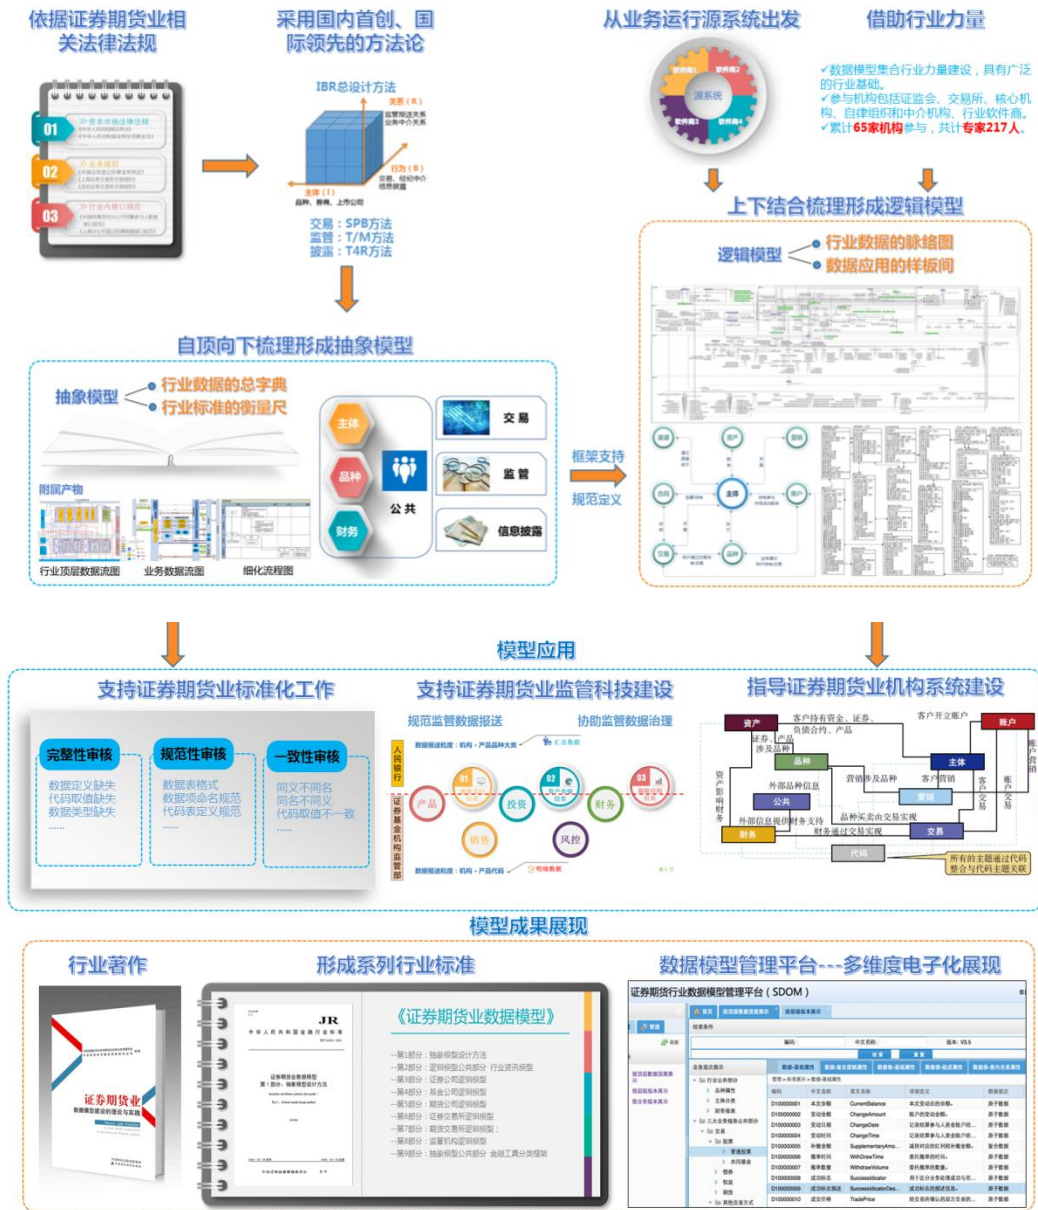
依据证券期货业相关法律法规

采用国内首创、国际领先的方法论

从业务运行源系统出发

借助行业力量

01 >> 证券市场法律法规
02 >> 业务规则
03 >> 行业各接口规范

IBR总设计方法
关系（R）
监管报送关系 业务中介关系
行为（B）
交易、经纪中介 信息披露
主体（I）
品种、券商、上市公司

交易：SPB方法
监管：T/M方法
披露：T4R方法

源系统
软件商1 软件商2 软件商3 软件商4

✓数据模型集合行业力量建设，具有广泛的行业基础。
✓参与机构包括证监会、交易所、核心机构、自律组织和中介机构、行业软件商。
✓累计65家机构参与，共计专家217人。

上下结合梳理形成逻辑模型

逻辑模型
行业数据的脉络图
数据应用的样板间

自顶向下梳理形成抽象模型

抽象模型
行业数据的总字典
行业标准的衡量尺

主体 品种 财务 公共
交易
监管
信息披露

附属产物
行业顶层数据流图
业务数据流图
细化流程图

框架支持
规范定义

主体 资产 品种 交易 账户

模型应用

支持证券期货业标准化工作
完整性审核
数据定义缺失
代码取值缺失
数据类型缺失
......
规范性审核
数据表格式
数据项命名规范
代码表定义规范
......
一致性审核
同义不同名
同名不同义
代码取值不一致
......

支持证券期货业监管科技建设
规范监管数据报送
协助监管数据治理
人民银行
证券基金机构监管部
数据报送范围：机构、产品种类
数据报送范围：机构、产品代码
产品 投资 财务 销售 风控

指导证券期货业机构系统建设
资产 客户持有资金、证券、负债合约、产品 客户开立账户 账户
证券、产品涉及品种
品种 主体
外部影响财务
外部品种信息
营销涉及品种 客户营销
公共 营销
客户交易
账户交易
外部信息提供财务支持 品种买卖由交易实现
财务 财务通过交易实现 交易
代码
所有的主题通过代码整合与代码主题关联

模型成果展现

行业著作
证券期货业数据模型建设的理论与实践

形成系列行业标准
JR
中华人民共和国金融行业标准
证券期货业数据模型 第1部分：抽象模型设计方法

《证券期货业数据模型》
--第1部分：抽象模型设计方法
--第2部分：逻辑模型公共部分 行业资讯模型
--第3部分：证券公司逻辑模型
--第4部分：基金公司逻辑模型
--第5部分：期货公司逻辑模型
--第6部分：证券交易所逻辑模型
--第7部分：期货交易所逻辑模型；
--第8部分：监管机构逻辑模型
--第9部分：抽象模型公共部分 金融工具分类框架

数据模型管理平台---多维度电子化展现
证券期货行业数据模型管理平台（SDOM）
首页 检索条件 编码 中文名称 版本：V3.5
CurrentBalance
ChangeAmount
ChangeDate
ChangeTime
SupplementaryAmo...
WithDrawTime
WithdrawVolume
SuccessIndicator
SuccessIndicatorDes...
TradePrice